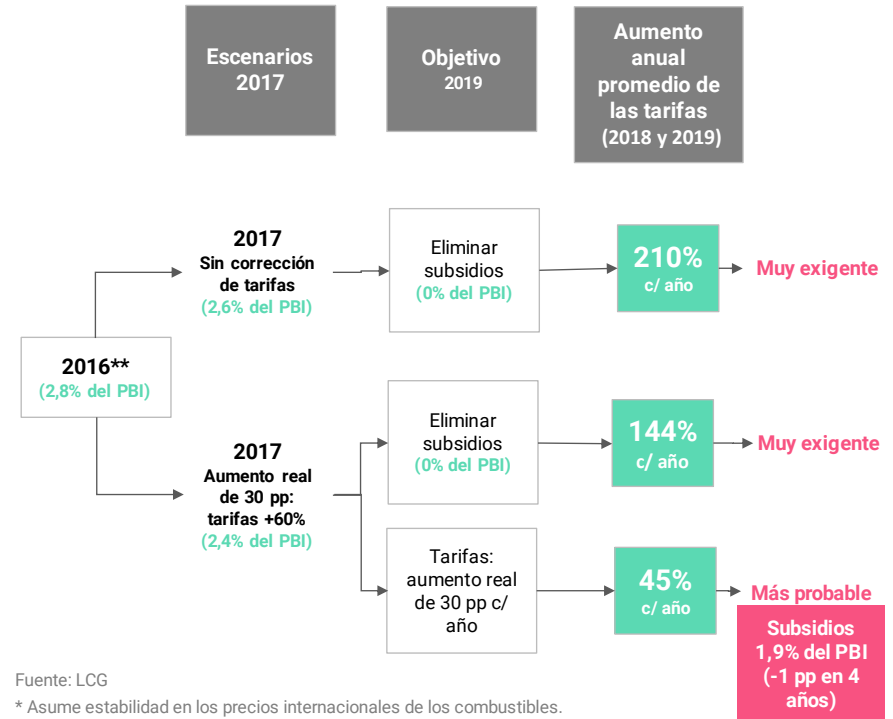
Escenarios 2017

Objetivo 2019

Aumento anual promedio de las tarifas (2018 y 2019)

2016**
(2,8% del PBI)

2017
Sin corrección de tarifas
(2,6% del PBI)

Eliminar subsidios
(0% del PBI)

210%
c/ año

Muy exigente

2017
Aumento real de 30 pp: tarifas +60%
(2,4% del PBI)

Eliminar subsidios
(0% del PBI)

144%
c/ año

Muy exigente

Tarifas: aumento real de 30 pp c/ año

45%
c/ año

Más probable

Subsidios 1,9% del PBI (-1 pp en 4 años)

Fuente: LCG
* Asume estabilidad en los precios internacionales de los combustibles.